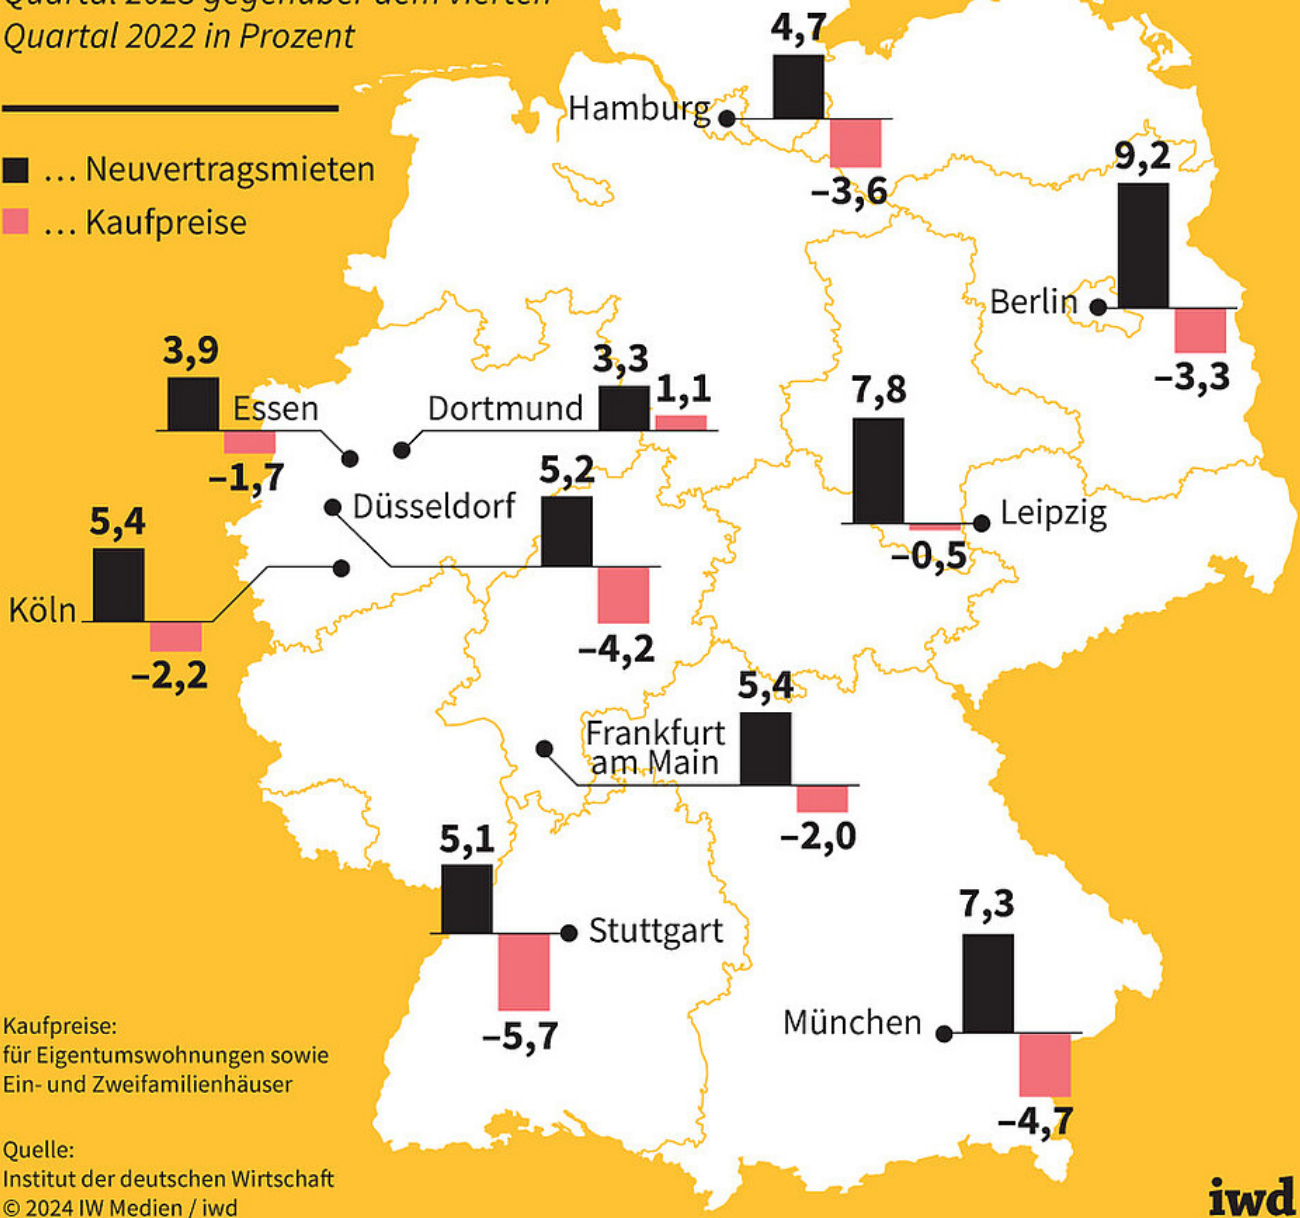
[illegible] Quartal 2022 in Prozent

... Neuvertragsmieten
... Kaufpreise

Hamburg 4,7 –3,6

Berlin 9,2 –3,3

Essen 3,9 –1,7

Dortmund 3,3 1,1

Leipzig 7,8 –0,5

Düsseldorf 5,2 –4,2

Köln 5,4 –2,2

Frankfurt am Main 5,4 –2,0

Stuttgart 5,1 –5,7

München 7,3 –4,7

Kaufpreise:
für Eigentumswohnungen sowie Ein- und Zweifamilienhäuser

Quelle:
Institut der deutschen Wirtschaft
© 2024 IW Medien / iwd

iwd